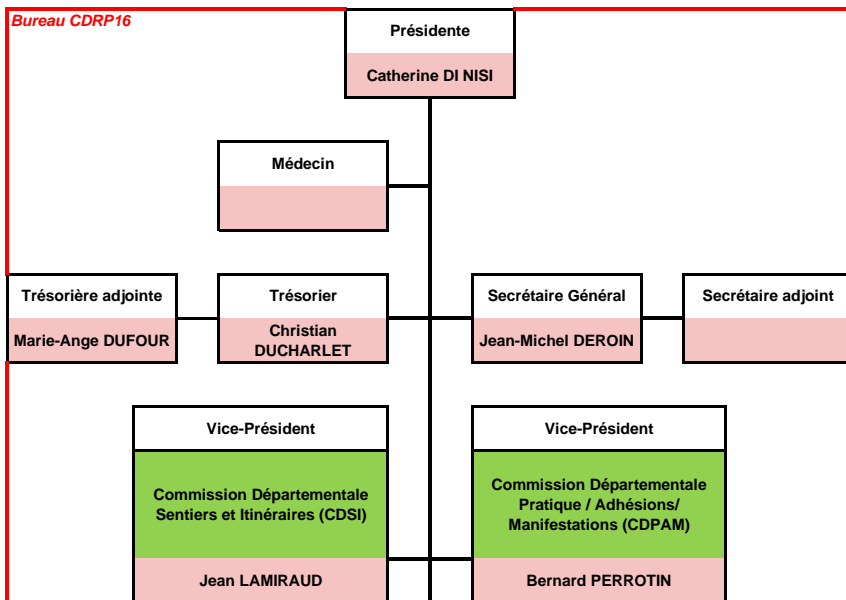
Bureau CDRP16

Présidente

Catherine DI NISI

Médecin

Trésorière adjointe

Marie-Ange DUFOUR

Trésorier

Christian DUCHARLET

Secrétaire Général

Jean-Michel DEROIN

Secrétaire adjoint

Vice-Président

Commission Départementale Sentiers et Itinéraires (CDSI)

Jean LAMIRAUD

Vice-Président

Commission Départementale Pratique / Adhésions/ Manifestations (CDPAM)

Bernard PERROTIN